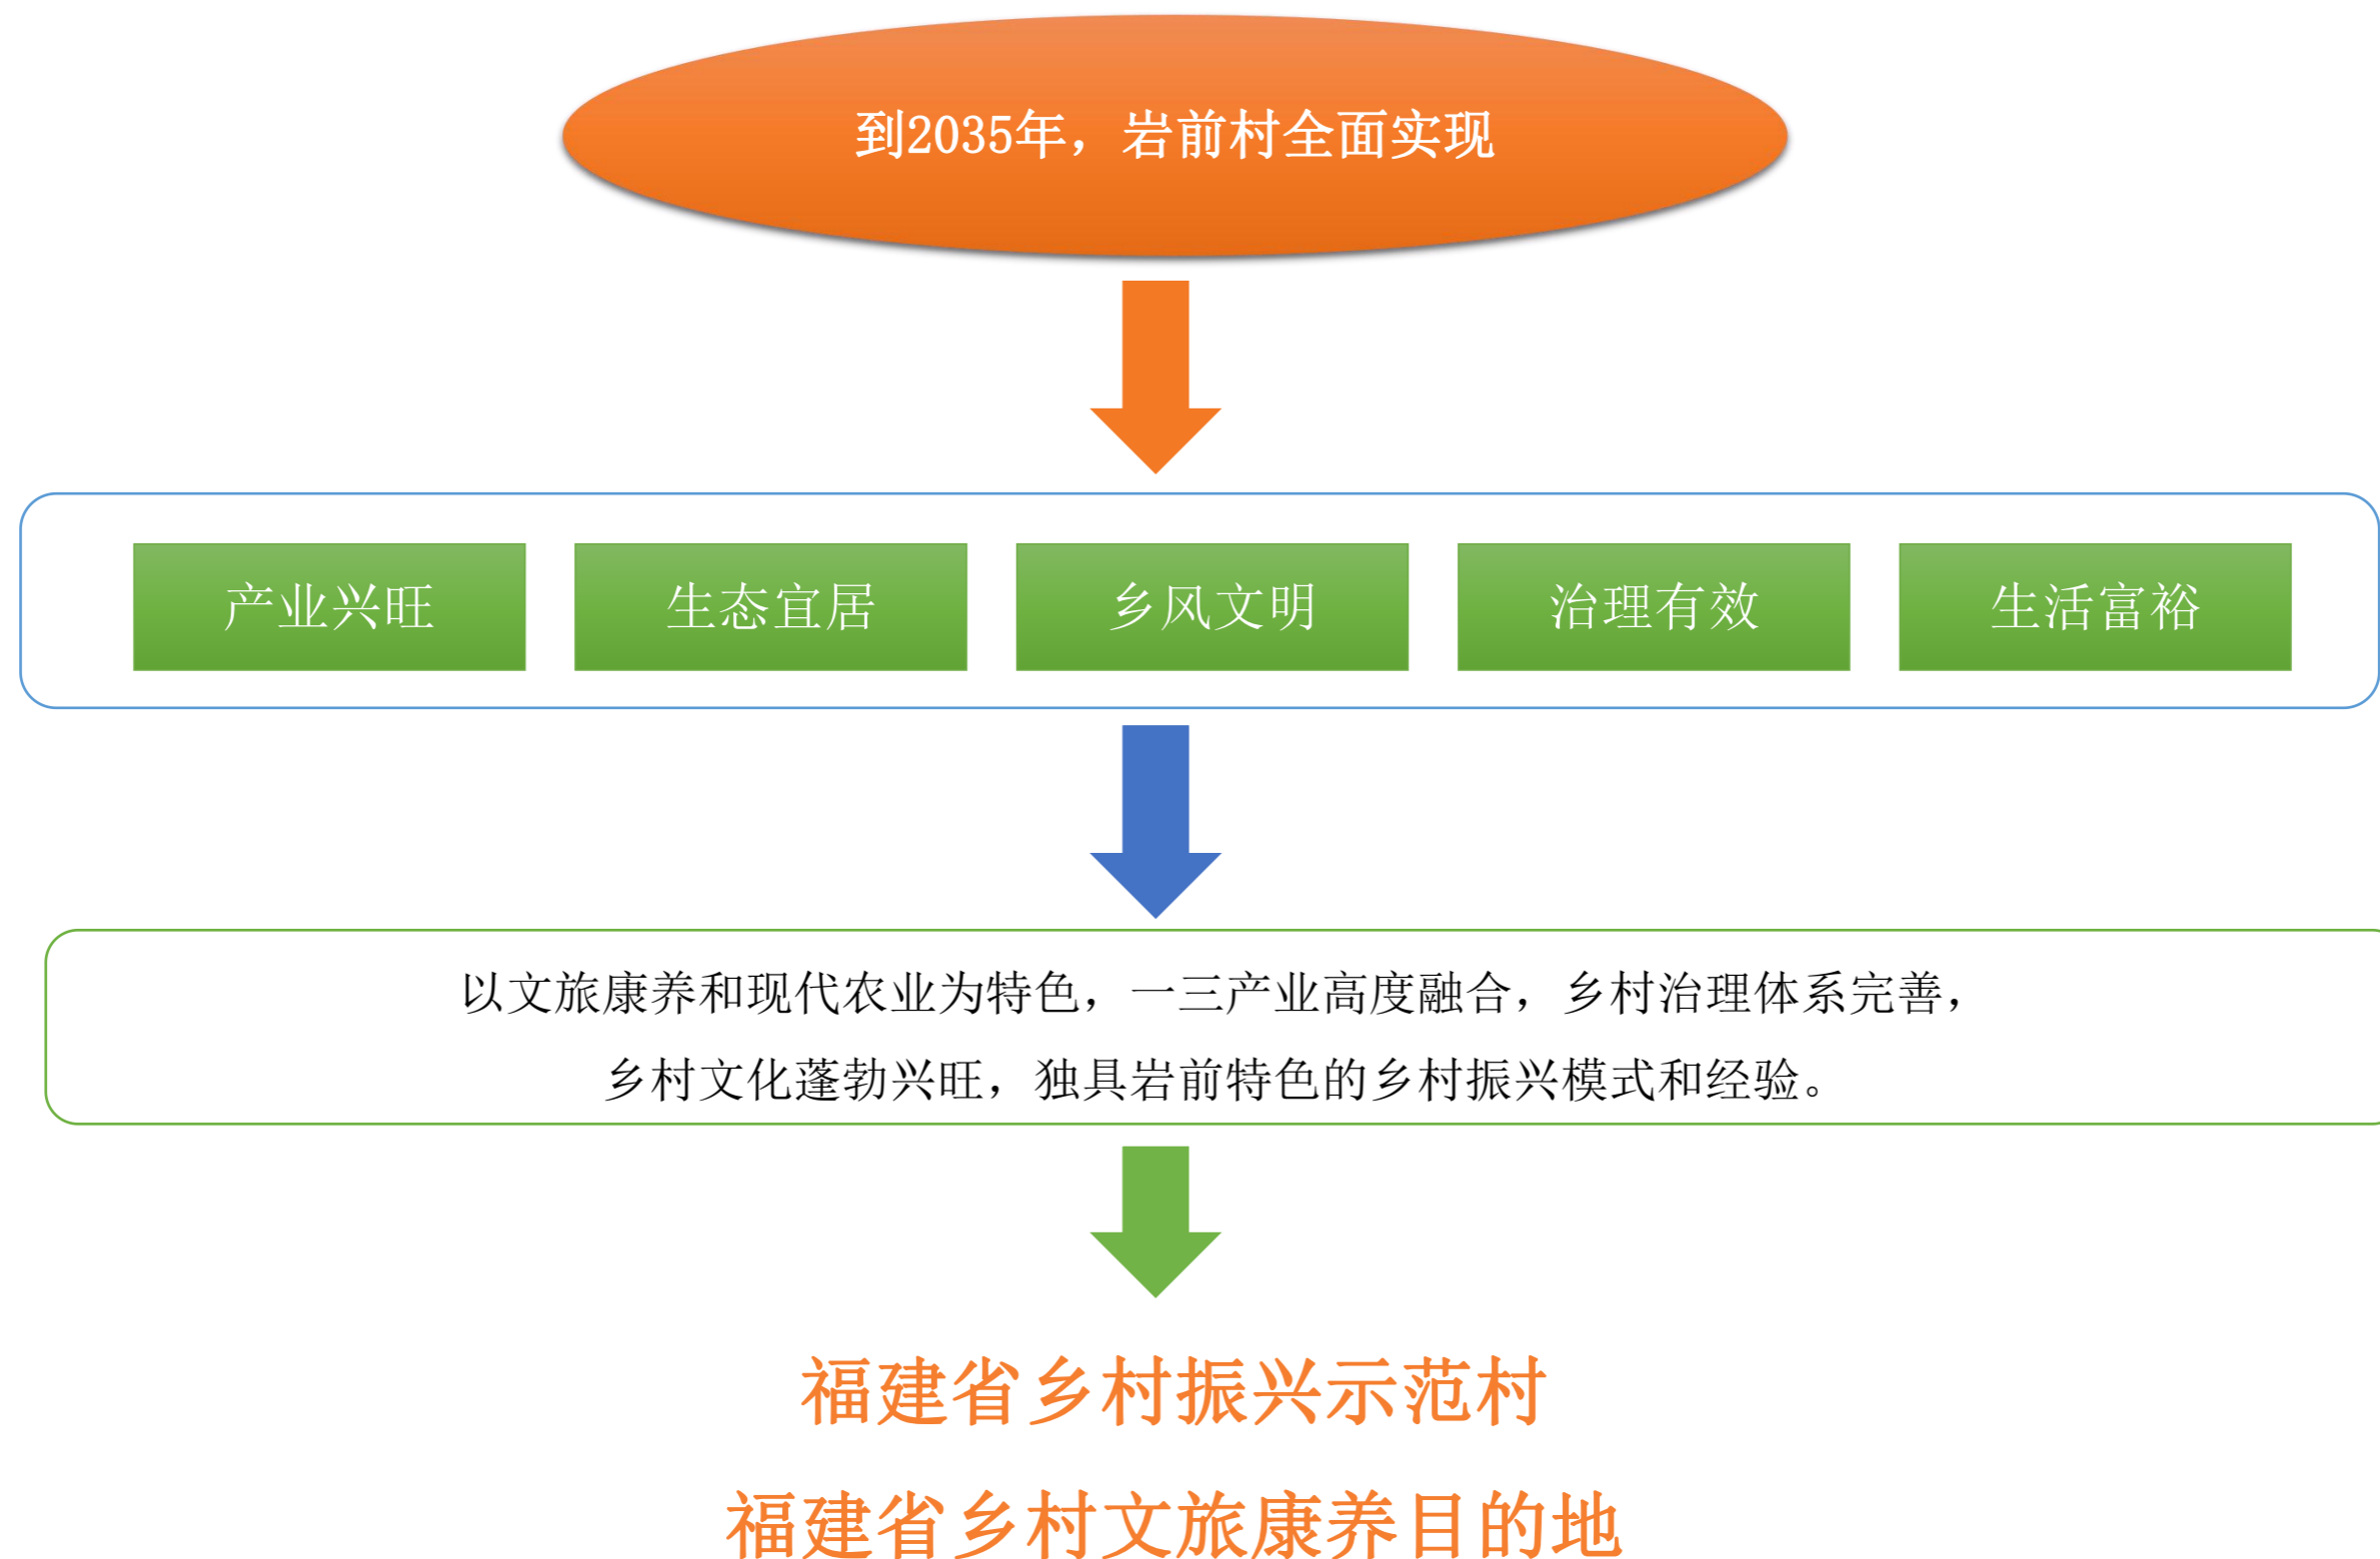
到2035年，岩前村全面实现

产业兴旺

生态宜居

乡风文明

治理有效

生活富裕

以文旅康养和现代农业为特色，一三产业高度融合，乡村治理体系完善，乡村文化蓬勃兴旺，独具岩前特色的乡村振兴模式和经验。

福建省乡村振兴示范村

福建省乡村文旅康养目的地